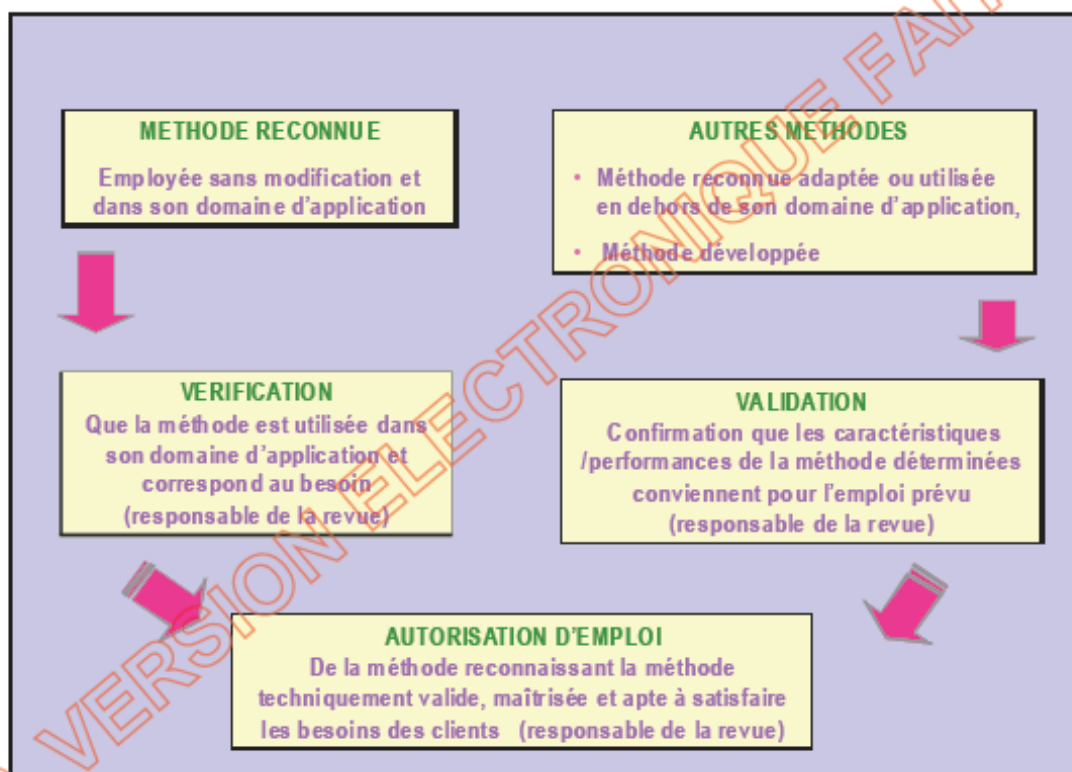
METHODE RECONNUE

Employée sans modification et dans son domaine d'application

AUTRES METHODES

• Méthode reconnue adaptée ou utilisée en dehors de son domaine d'application,

• Méthode développée

VERIFICATION

Que la méthode est utilisée dans son domaine d'application et correspond au besoin (responsable de la revue)

VALIDATION

Confirmation que les caractéristiques /performances de la méthode déterminées conviennent pour l'emploi prévu (responsable de la revue)

AUTORISATION D'EMPLOI

De la méthode reconnaissant la méthode techniquement valide, maîtrisée et apte à satisfaire les besoins des clients (responsable de la revue)

VERSION ELECTRONIQUE FA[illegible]